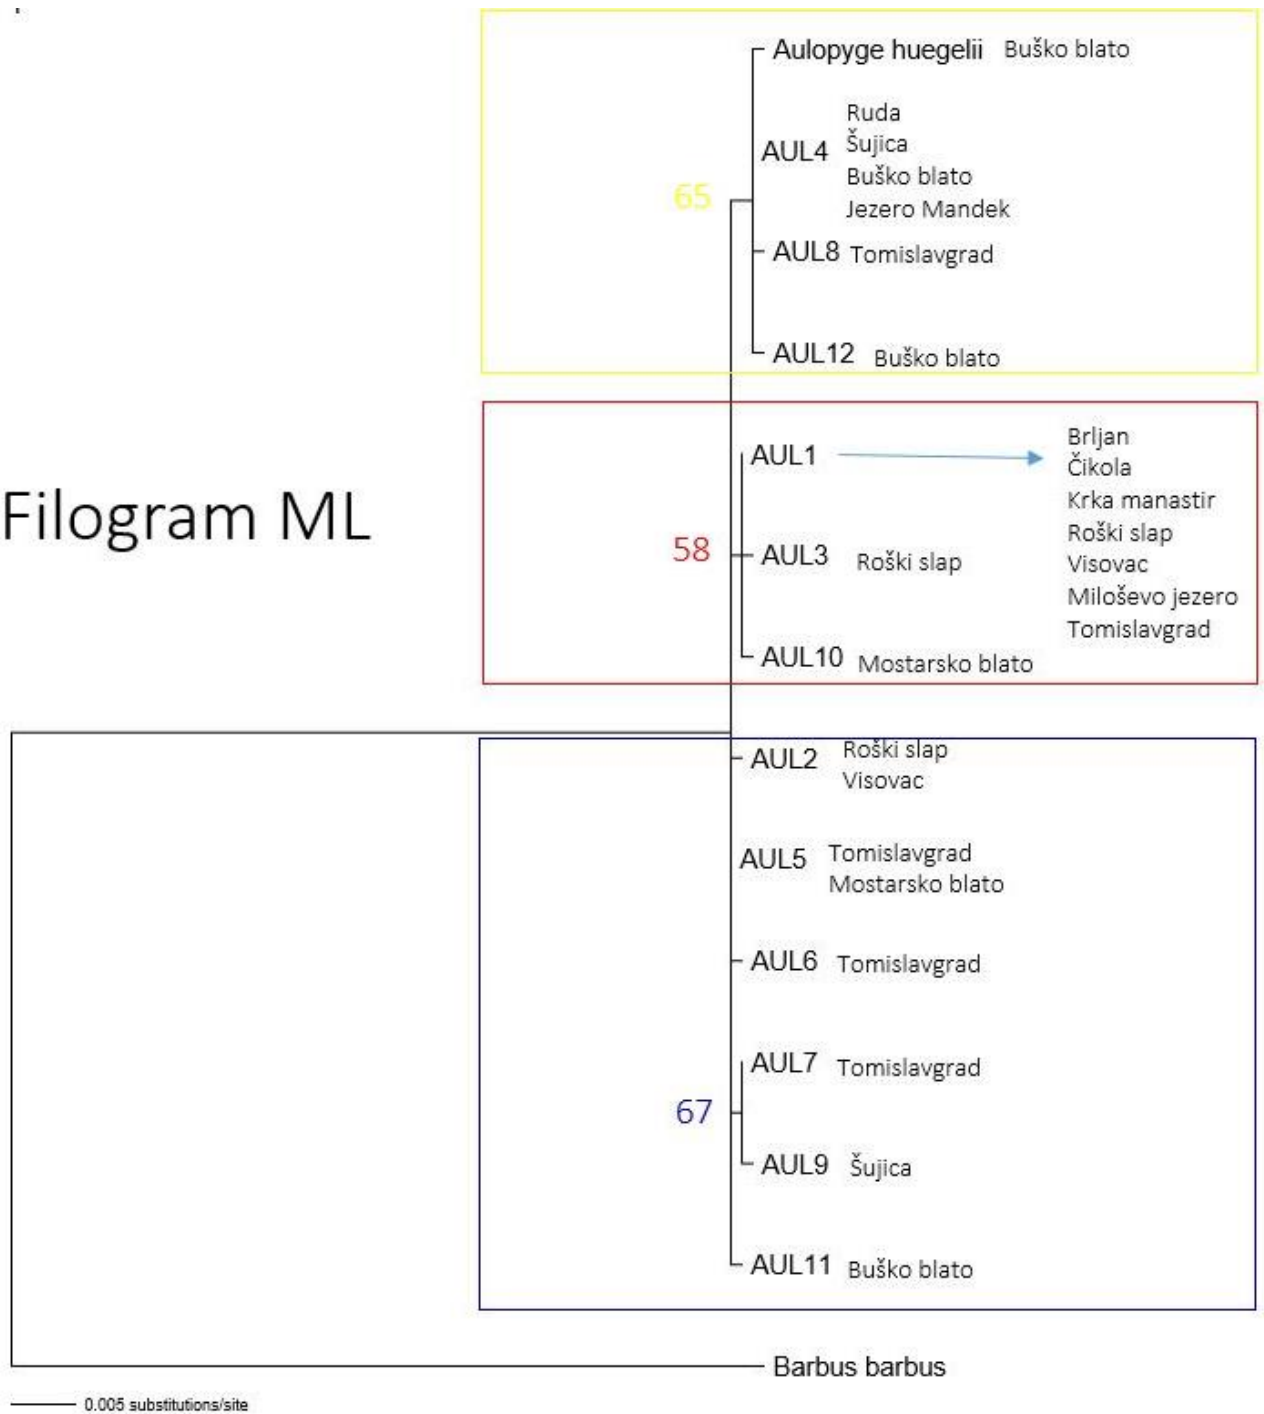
Filogram ML

65

Aulopyge huegelii Buško blato

AUL4 Ruda Šujica Buško blato Jezero Mandek

AUL8 Tomislavgrad

AUL12 Buško blato

58

AUL1

Brljan
Čikola
Krka manastir
Roški slap
Visovac
Miloševo jezero
Tomislavgrad

AUL3 Roški slap

AUL10 Mostarsko blato

AUL2 Roški slap Visovac

AUL5 Tomislavgrad Mostarsko blato

AUL6 Tomislavgrad

67

AUL7 Tomislavgrad

AUL9 Šujica

AUL11 Buško blato

Barbus barbus

0.005 substitutions/site